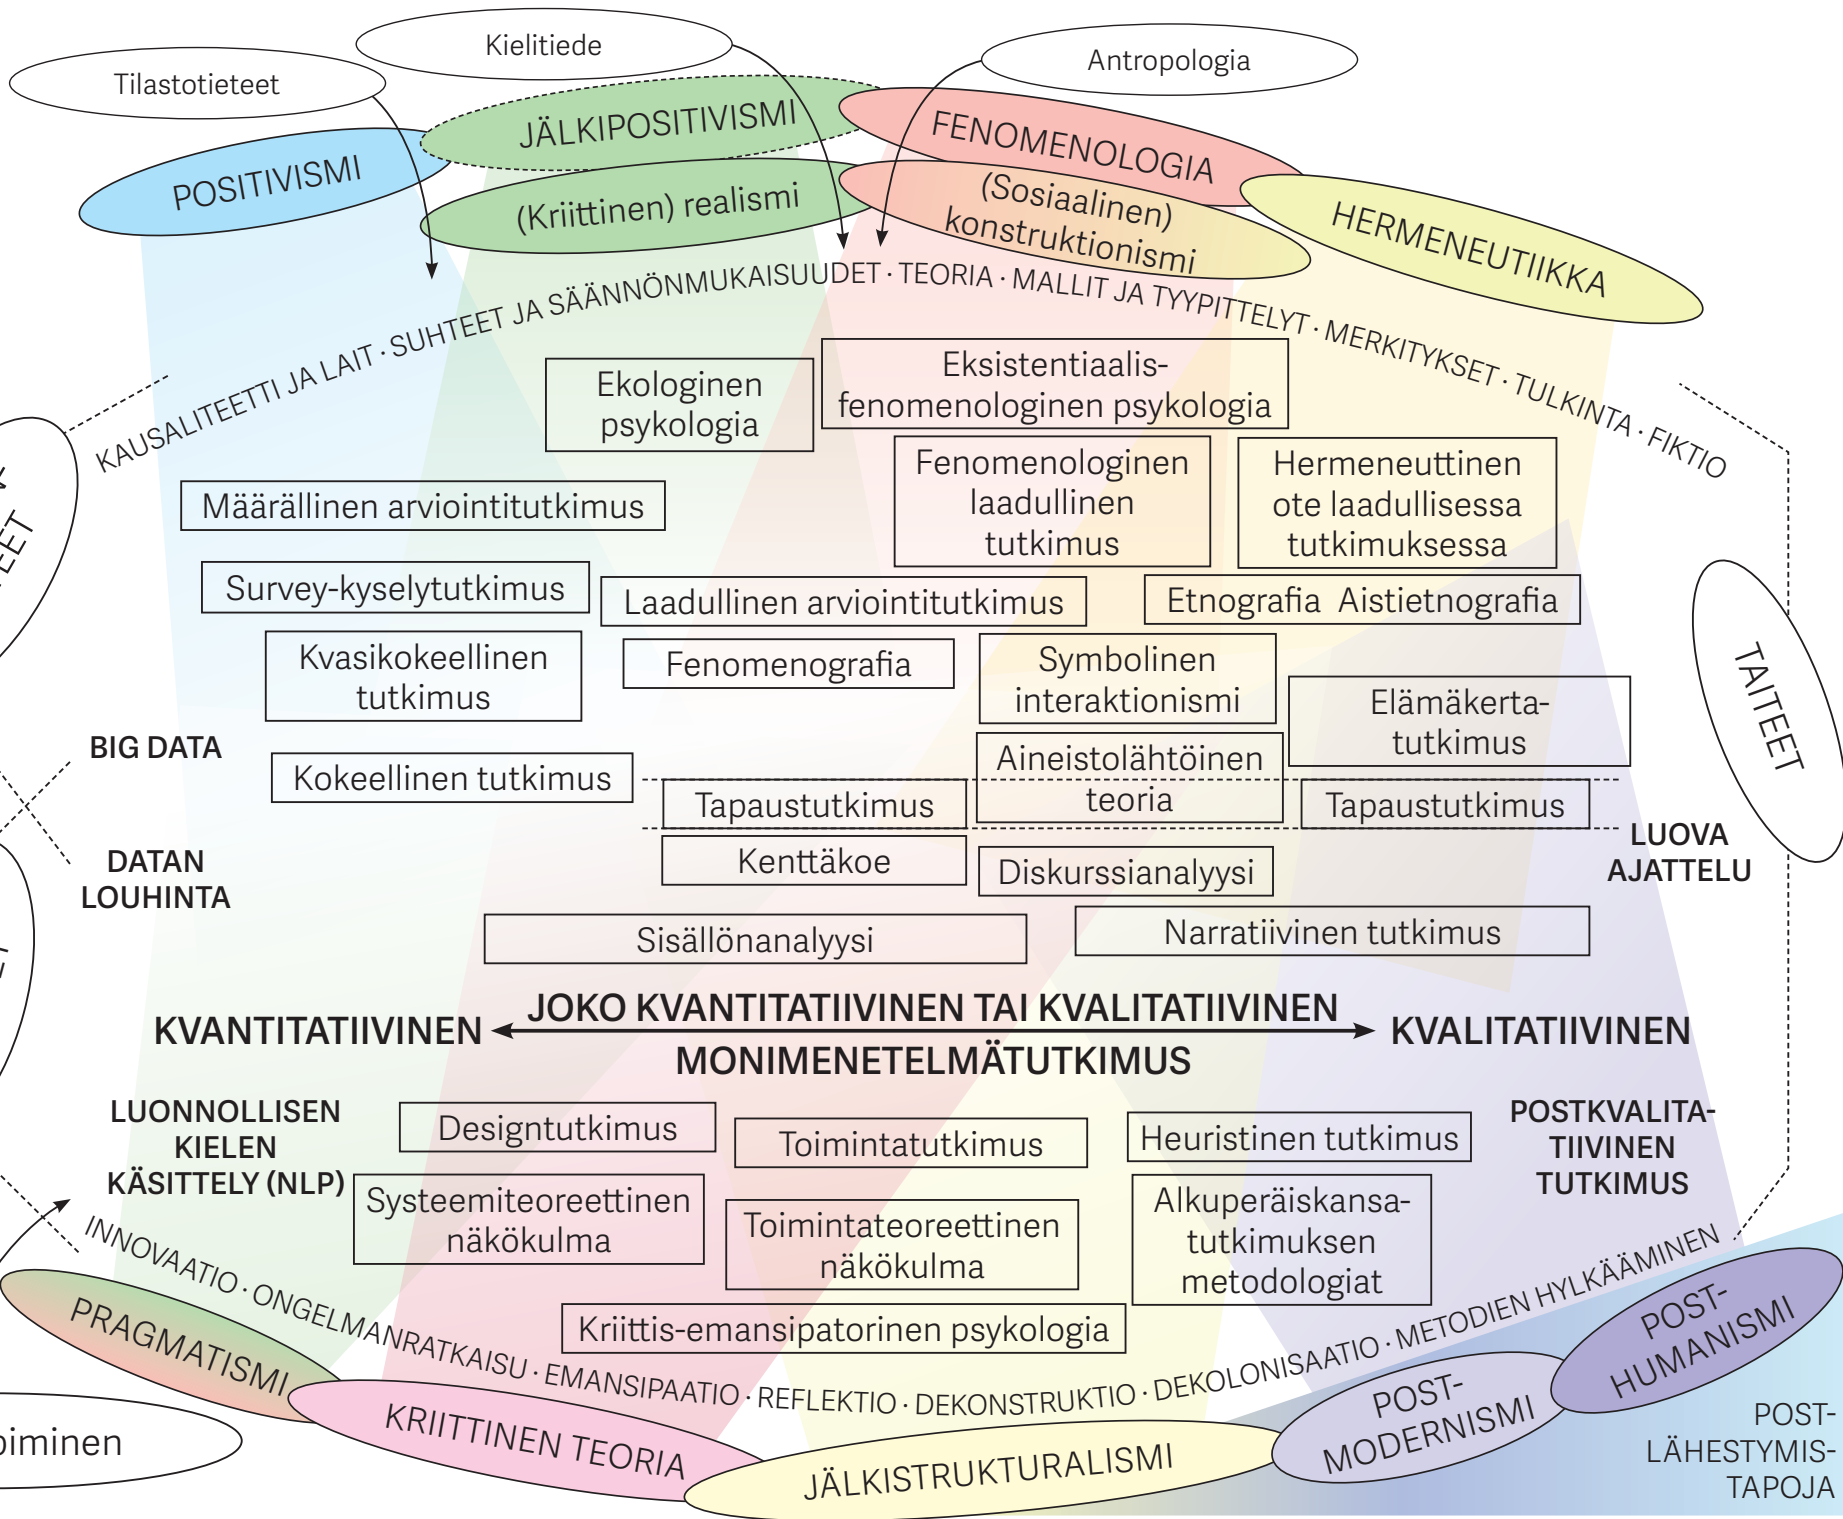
Tilastotieteet

Kielitiede

Antropologia

POSITIVISMI

JÄLKIPOSITIVISMI

FENOMENOLOGIA

(Kriittinen) realismi

(Sosiaalinen) konstruktionismi

HERMENEUTIIKKA

KAUSALITEETTI JA LAIT · SUHTEET JA SÄÄNNÖNMUKAISUUDET · TEORIA · MALLIT JA TYYPITTELYT · MERKITYKSET · TULKINTA · FIKTIO

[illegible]EET

Ekologinen psykologia

Eksistentiaalis-fenomenologinen psykologia

Määrällinen arviointitutkimus

Fenomenologinen laadullinen tutkimus

Hermeneuttinen ote laadullisessa tutkimuksessa

Survey-kyselytutkimus

Laadullinen arviointitutkimus

Etnografia Aistietnografia

Kvasikokeellinen tutkimus

Fenomenografia

Symbolinen interaktionismi

TAITEET

Elämäkerta-tutkimus

BIG DATA

Kokeellinen tutkimus

Aineistolähtöinen teoria

Tapaustutkimus

Tapaustutkimus

DATAN LOUHINTA

Kenttäkoe

Diskurssianalyysi

LUOVA AJATTELU

Sisällönanalyysi

Narratiivinen tutkimus

KVANTITATIIVINEN

JOKO KVANTITATIIVINEN TAI KVALITATIIVINEN

MONIMENETELMÄTUTKIMUS

KVALITATIIVINEN

LUONNOLLISEN KIELEN KÄSITTELY (NLP)

Designtutkimus

Toimintatutkimus

Heuristinen tutkimus

POSTKVALITATIIVINEN TUTKIMUS

Systeemiteoreettinen näkökulma

Toimintateoreettinen näkökulma

Alkuperäiskansatutkimuksen metodologiat

Kriittis-emansipatorinen psykologia

INNOVAATIO · ONGELMANRATKAISU · EMANSIPAATIO · REFLEKTIO · DEKONSTRUKTIO · DEKOLONISAATIO · METODIEN HYLKÄÄMINEN

PRAGMATISMI

POST-HUMANISMI

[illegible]iminen

KRIITTINEN TEORIA

POST-MODERNISMI

JÄLKISTRUKTURALISMI

POST-LÄHESTYMIS-TAPOJA